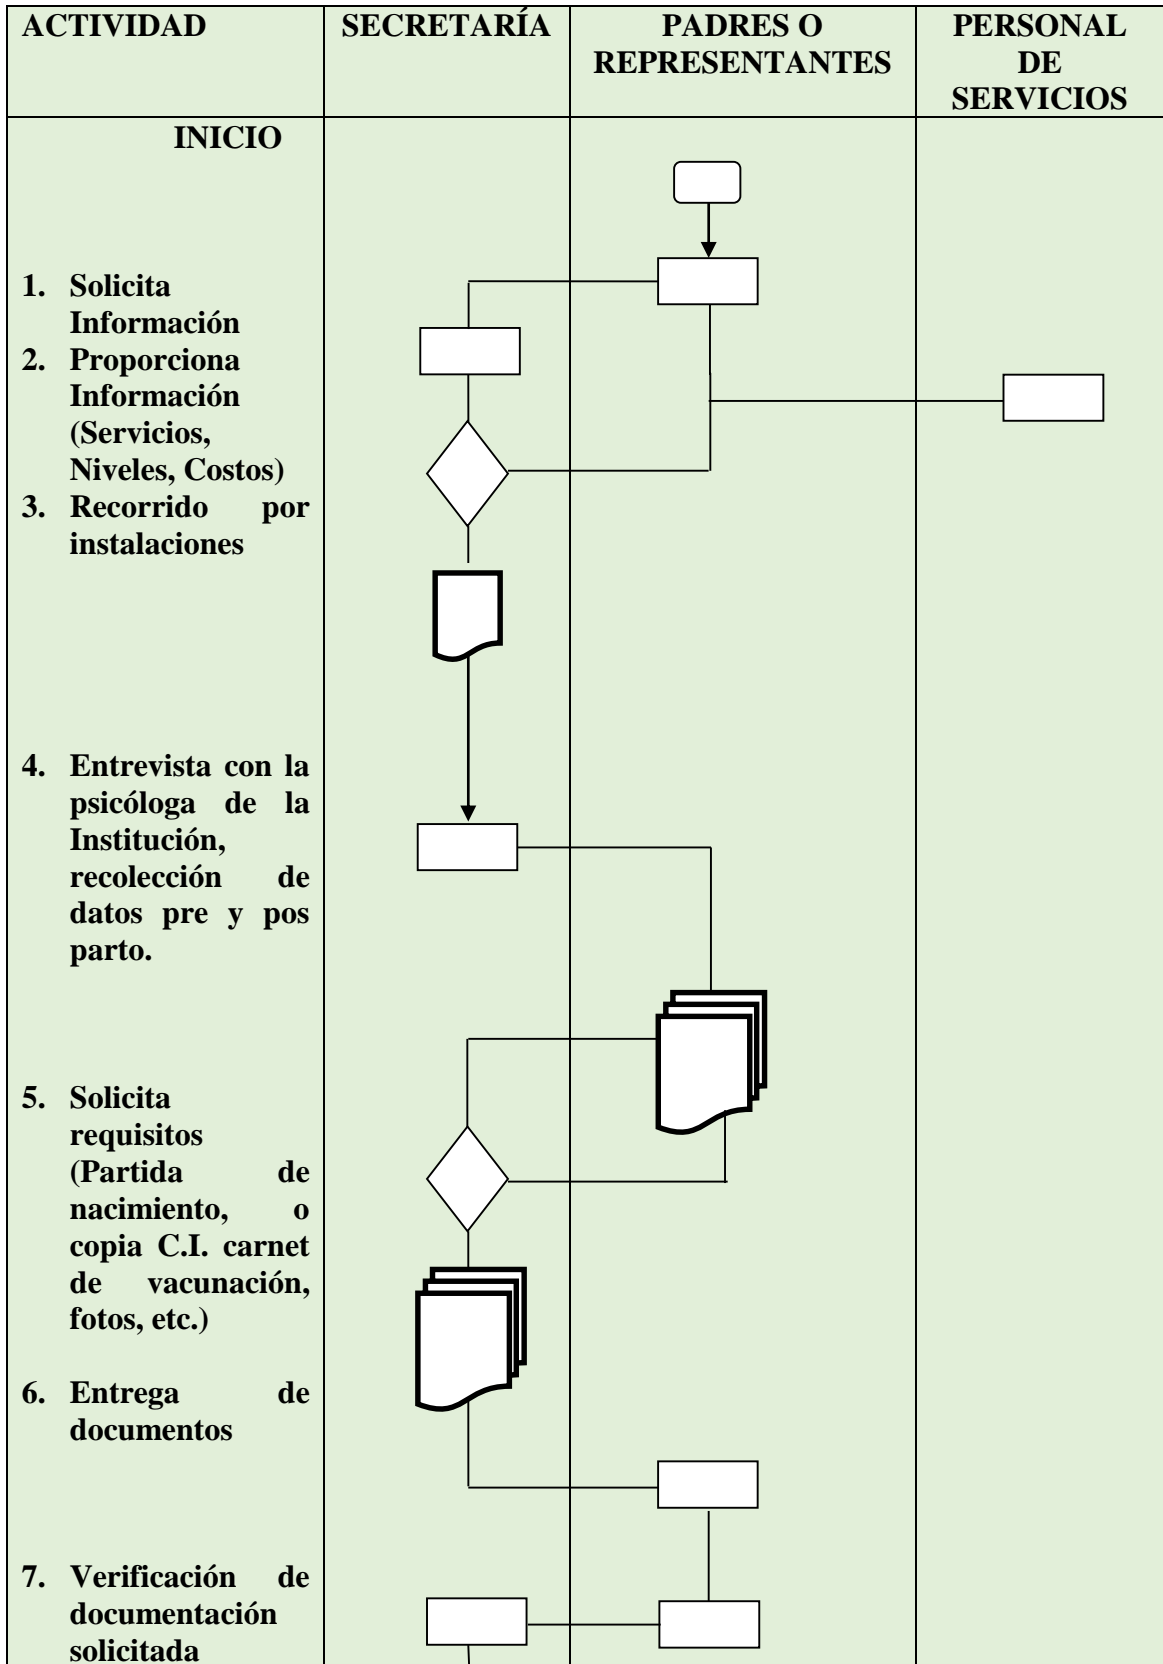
| ACTIVIDAD | SECRETARÍA | PADRES O REPRESENTANTES | PERSONAL DE SERVICIOS |
|---|---|---|---|
| INICIO | | | |
| 1. Solicita Información | | | |
| 2. Proporciona Información (Servicios, Niveles, Costos) | | | |
| 3. Recorrido por instalaciones | | | |
| 4. Entrevista con la psicóloga de la Institución, recolección de datos pre y pos parto. | | | |
| 5. Solicita requisitos (Partida de nacimiento, o copia C.I. carnet de vacunación, fotos, etc.) | | | |
| 6. Entrega de documentos | | | |
| 7. Verificación de documentación solicitada | | | |